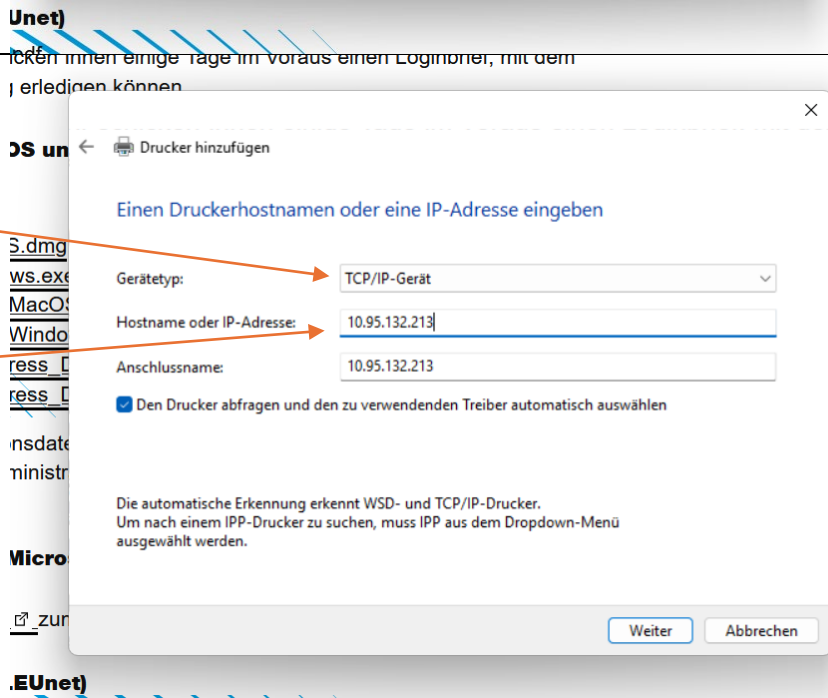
Unet)

ücken Ihnen einige Tage im Voraus einen Loginbrief, mit dem
g erledigen können

OS un

S.dmg
ws.exe
MacOS
Windo
ress_D
ress_D

onsdate
ministr

Micros

_zum

.EUnet)

Drucker hinzufügen

Einen Druckerhostnamen oder eine IP-Adresse eingeben

Gerätetyp: TCP/IP-Gerät

Hostname oder IP-Adresse: 10.95.132.213

Anschlussname: 10.95.132.213

Den Drucker abfragen und den zu verwendenden Treiber automatisch auswählen

Die automatische Erkennung erkennt WSD- und TCP/IP-Drucker.
Um nach einem IPP-Drucker zu suchen, muss IPP aus dem Dropdown-Menü ausgewählt werden.

Weiter Abbrechen